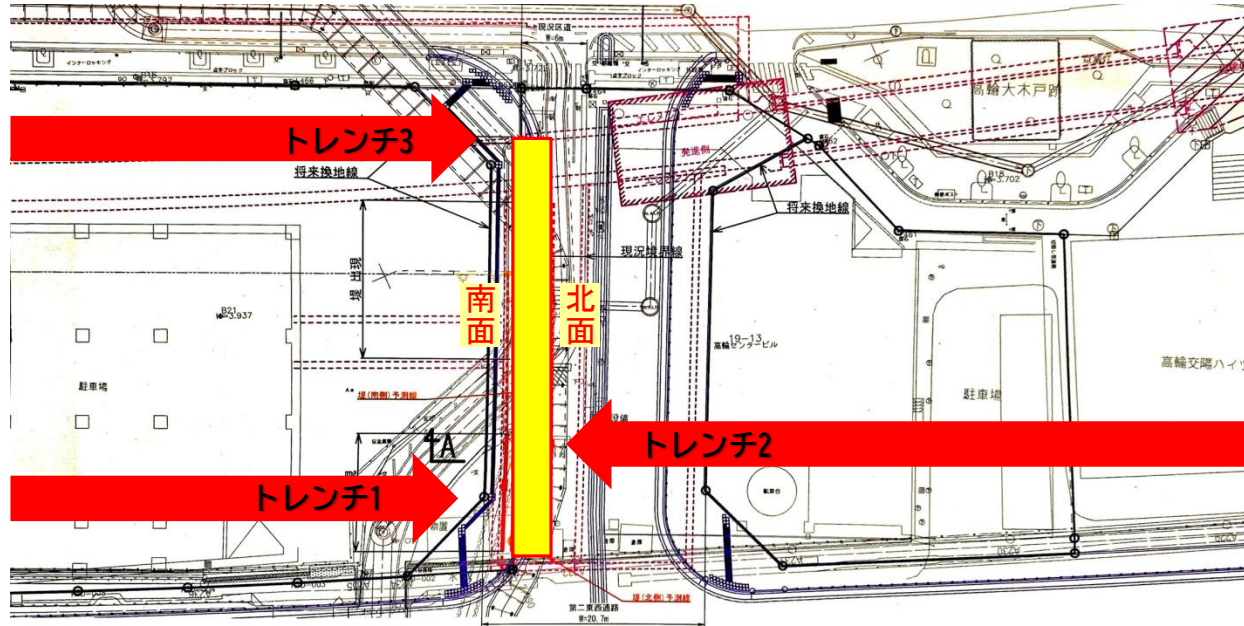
トレンチ3

将来換地線

現況道
W=6m

インターロッキング

高輪大木戸跡

将来換地線

現況境界線

堤出現

南面

北面

B21
3.937

19-13
高輪センタービル

駐車場

堤(南側)予測線

駐車場

高輪交陽ハイツ

トレンチ2

A

トレンチ1

第二東西通路
W=20.7m

堤(北側)予測線